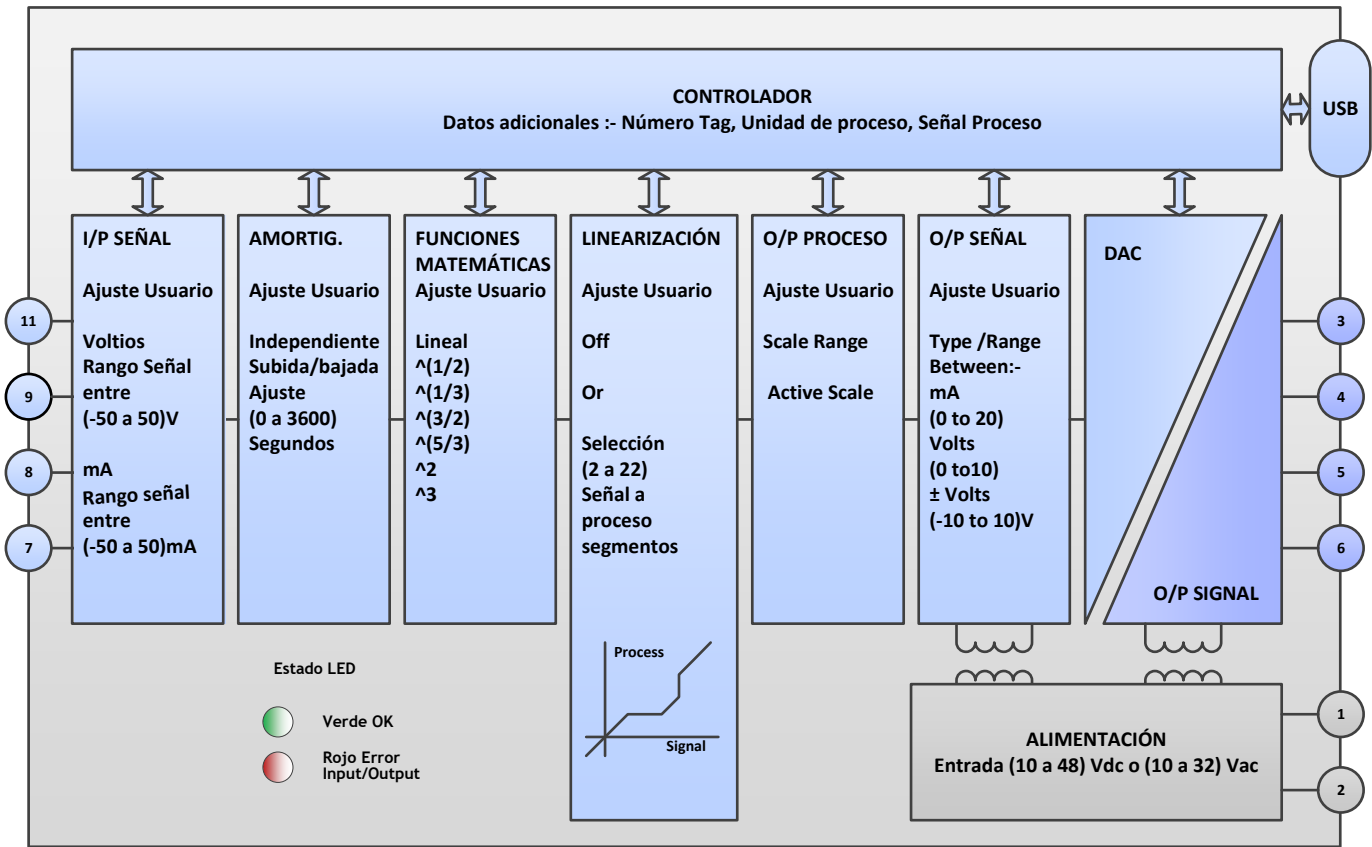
CONTROLADOR
Datos adicionales :- Número Tag, Unidad de proceso, Señal Proceso

USB

I/P SEÑAL

Ajuste Usuario

Voltios
Rango Señal entre
(-50 a 50)V

mA
Rango señal entre
(-50 a 50)mA

AMORTIG.

Ajuste Usuario

Independiente
Subida/bajada
Ajuste
(0 a 3600)
Segundos

FUNCIONES MATEMÁTICAS
Ajuste Usuario

Lineal
^(1/2)
^(1/3)
^(3/2)
^(5/3)
^2
^3

LINEARIZACIÓN

Ajuste Usuario

Off

Or

Selección
(2 a 22)
Señal a proceso segmentos

Process
Signal

O/P PROCESO

Ajuste Usuario

Scale Range

Active Scale

O/P SEÑAL

Ajuste Usuario

Type /Range
Between:-
mA
(0 to 20)
Volts
(0 to10)
± Volts
(-10 to 10)V

DAC

O/P SIGNAL

11
9
8
7

3
4
5
6

Estado LED

Verde OK

Rojo Error
Input/Output

ALIMENTACIÓN
Entrada (10 a 48) Vdc o (10 a 32) Vac

1
2